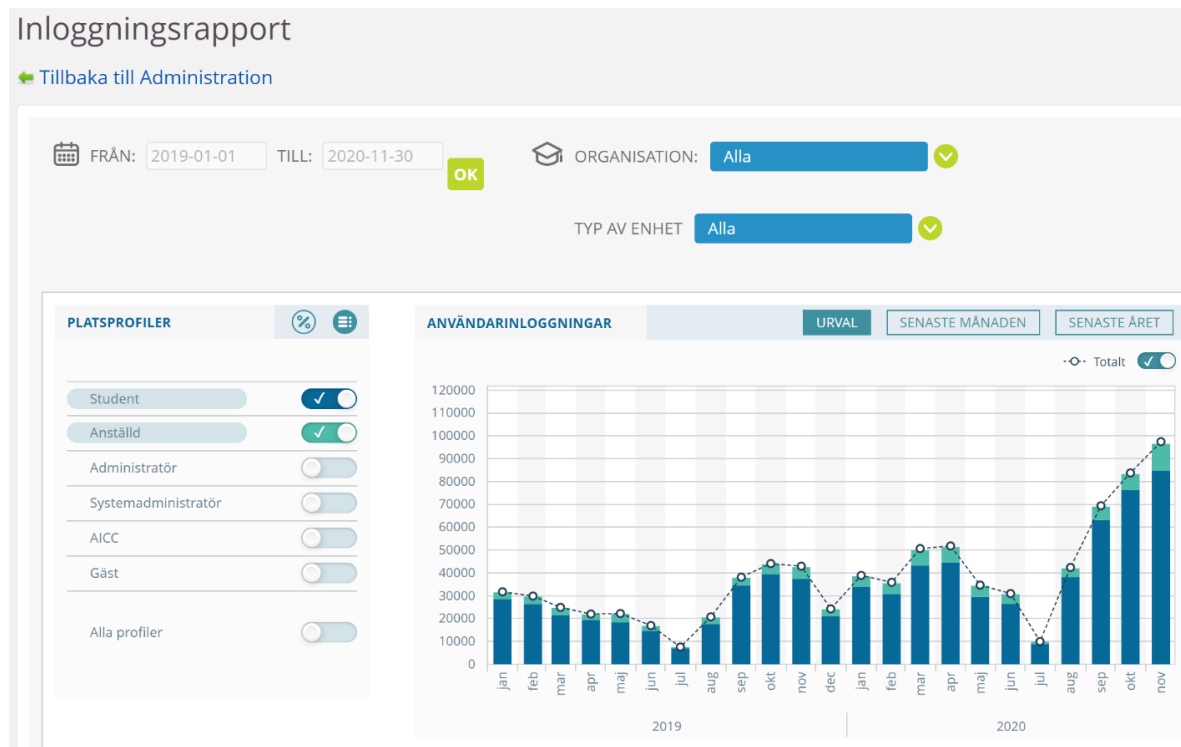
Inloggningsrapport

Tillbaka till Administration

FRÅN: 2019-01-01 TILL: 2020-11-30 OK

ORGANISATION: Alla

TYP AV ENHET Alla

PLATSPROFILER

Student
Anställd
Administratör
Systemadministratör
AICC
Gäst

Alla profiler

ANVÄNDARINLOGGNINGAR URVAL SENASTE MÅNADEN SENASTE ÅRET

Totalt

120000
110000
100000
90000
80000
70000
60000
50000
40000
30000
20000
10000
0

jan feb mar apr maj jun jul aug sep okt nov dec jan feb mar apr maj jun jul aug sep okt nov

2019 2020